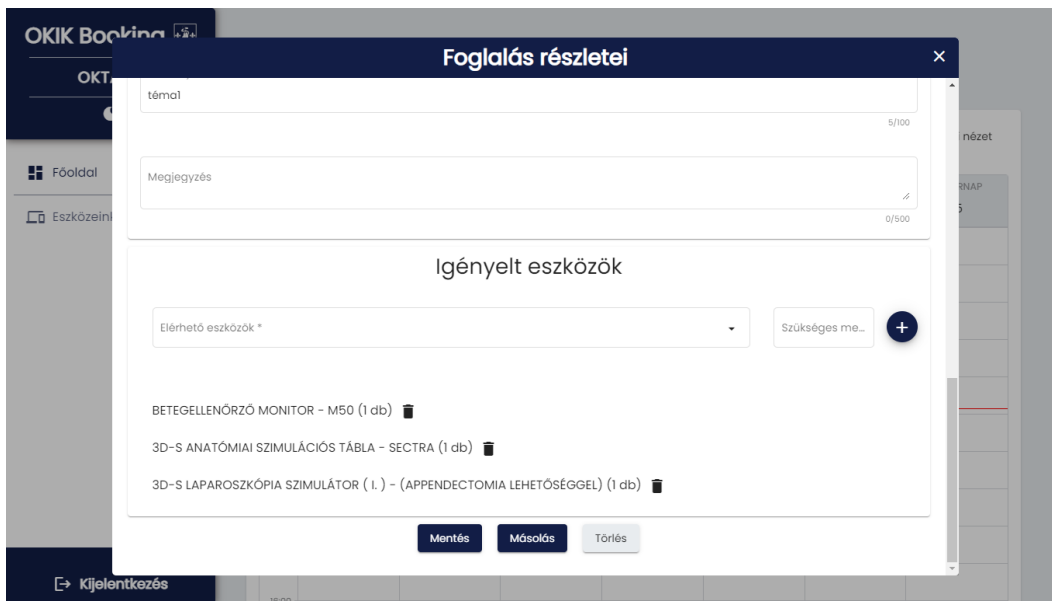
OKIK Booking

OKT

Főoldal

Eszközein

Kijelentkezés

nézet

RNAP

5

Foglalás részletei

×

téma1

5/100

Megjegyzés

0/500

Igényelt eszközök

Elérhető eszközök *

Szükséges me...

+

BETEGELLENŐRZŐ MONITOR - M50 (1 db)

3D-S ANATÓMIAI SZIMULÁCIÓS TÁBLA - SECTRA (1 db)

3D-S LAPAROSZKÓPIA SZIMULÁTOR ( I. ) - (APPENDECTOMIA LEHETŐSÉGGEL) (1 db)

Mentés

Másolás

Törlés

16:00